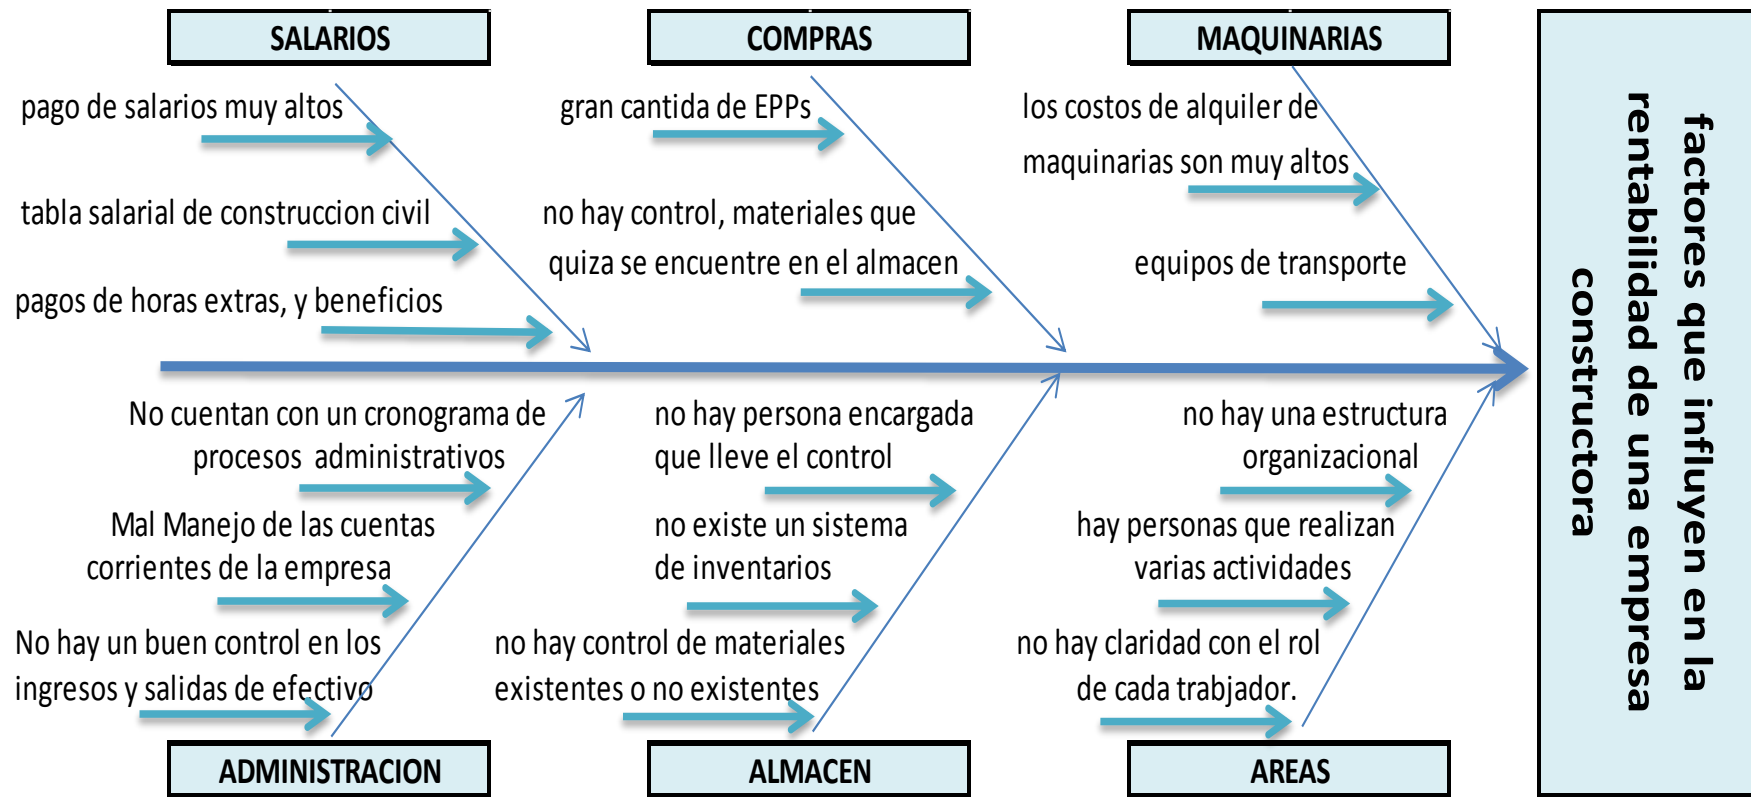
SALARIOS

pago de salarios muy altos

tabla salarial de construccion civil

pagos de horas extras, y beneficios

COMPRAS

gran cantida de EPPs

no hay control, materiales que quiza se encuentre en el almacen

MAQUINARIAS

los costos de alquiler de maquinarias son muy altos

equipos de transporte

factores que influyen en la rentabilidad de una empresa constructora

No cuentan con un cronograma de procesos administrativos

Mal Manejo de las cuentas corrientes de la empresa

No hay un buen control en los ingresos y salidas de efectivo

ADMINISTRACION

no hay persona encargada que lleve el control

no existe un sistema de inventarios

no hay control de materiales existentes o no existentes

ALMACEN

no hay una estructura organizacional

hay personas que realizan varias actividades

no hay claridad con el rol de cada trabjador.

AREAS